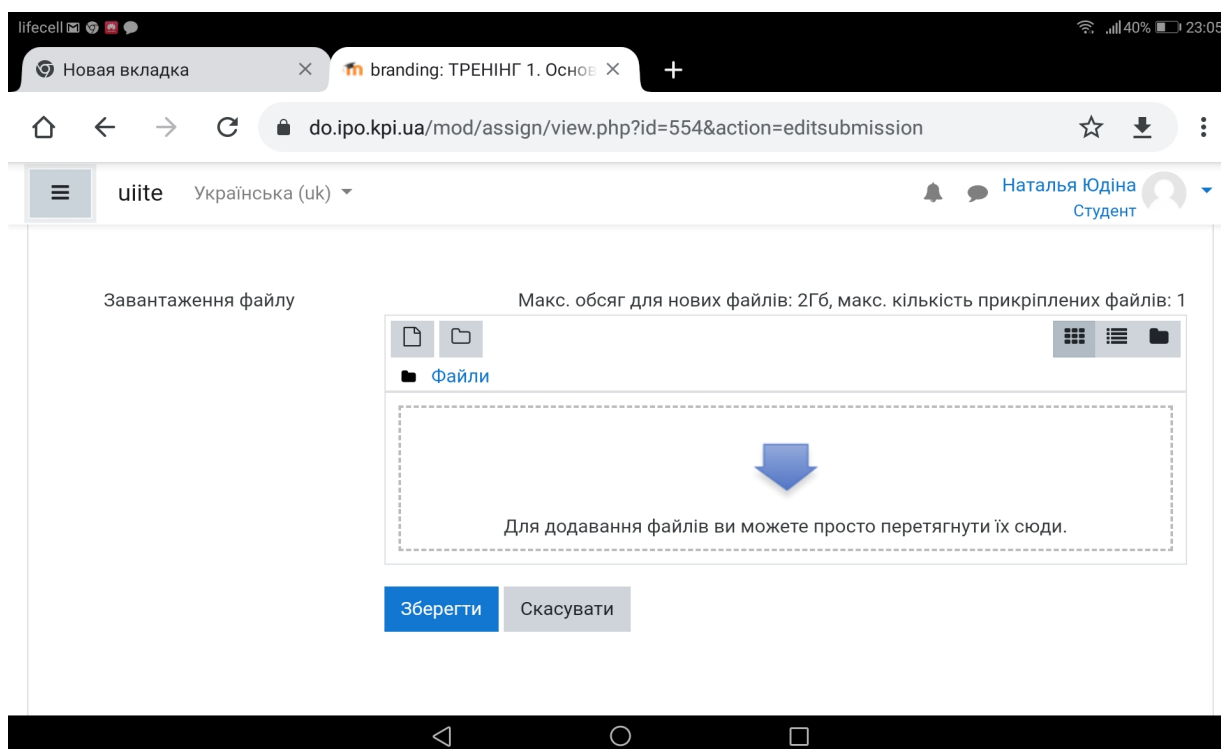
lifecell
40% 23:05

Новая вкладка ×
branding: ТРЕНІНГ 1. Основ ×
+

do.ipo.kpi.ua/mod/assign/view.php?id=554&action=editsubmission

uiite Українська (uk)
Наталья Юдіна
Студент

Завантаження файлу
Макс. обсяг для нових файлів: 2Гб, макс. кількість прикріплених файлів: 1

Файли

Для додавання файлів ви можете просто перетягнути їх сюди.

Зберегти Скасувати